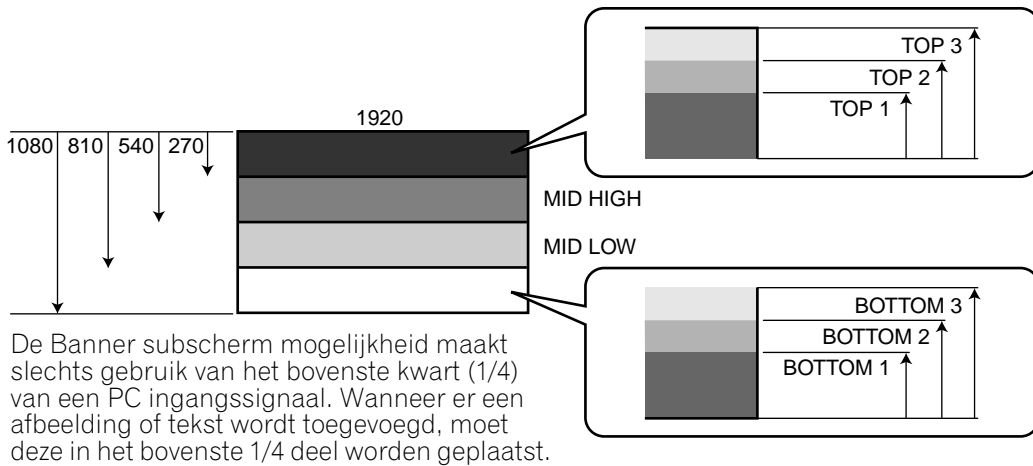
TOP 3
TOP 2
TOP 1

1920

1080 810 540 270

MID HIGH

MID LOW

BOTTOM 3
BOTTOM 2
BOTTOM 1

De Banner subscherm mogelijkheid maakt slechts gebruik van het bovenste kwart (1/4) van een PC ingangssignaal. Wanneer er een afbeelding of tekst wordt toegevoegd, moet deze in het bovenste 1/4 deel worden geplaatst.